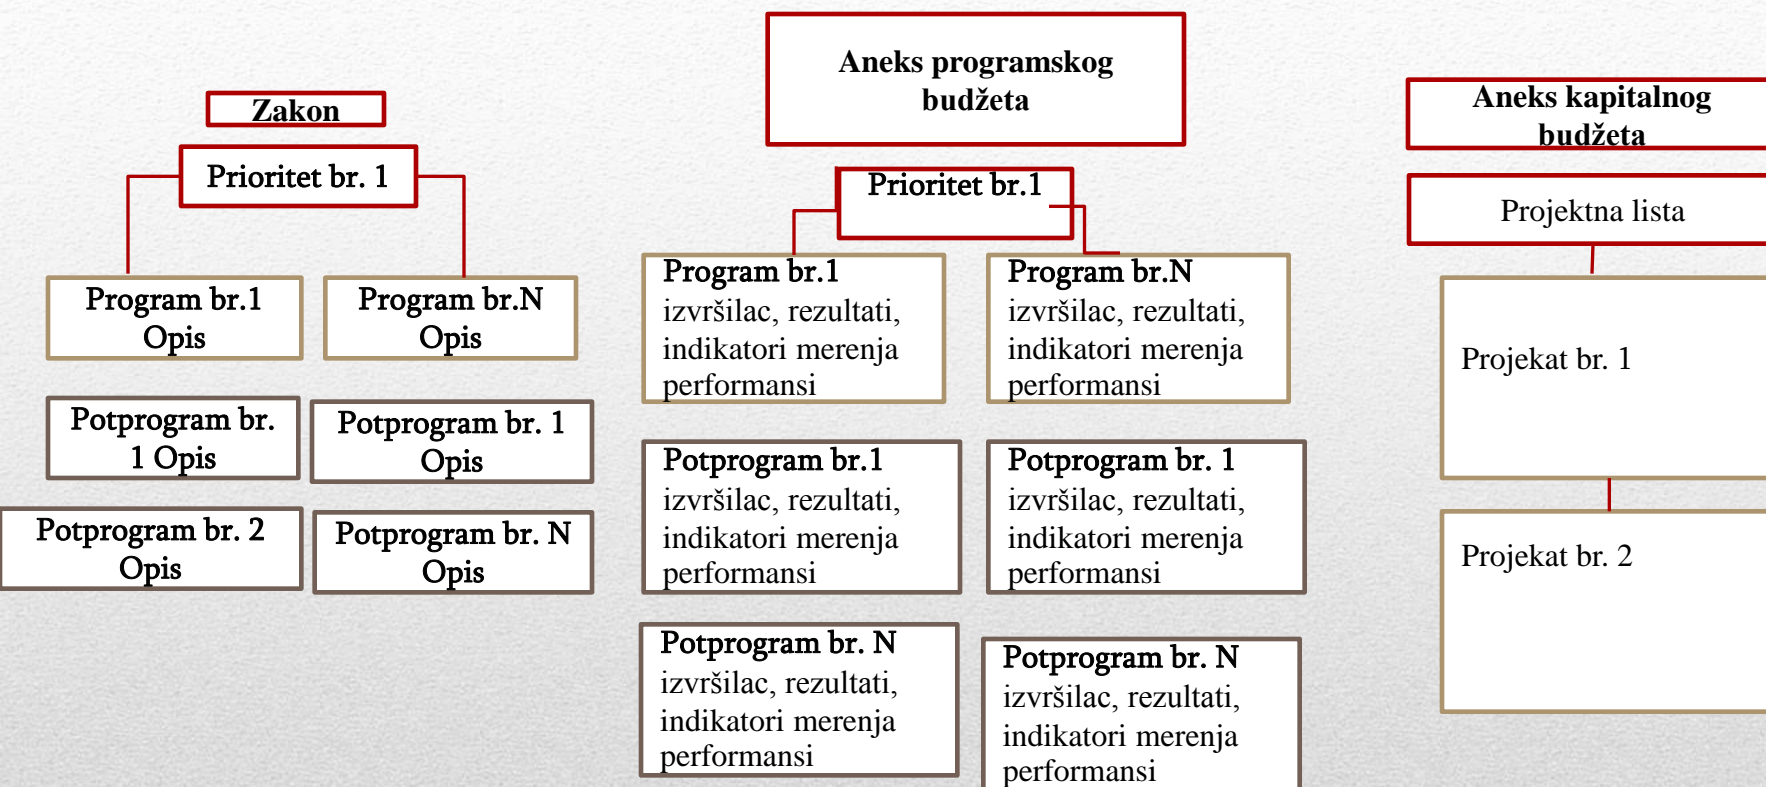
Zakon

Prioritet br. 1

Program br.1
Opis

Program br.N
Opis

Potprogram br. 1 Opis

Potprogram br. 1
Opis

Potprogram br. 2
Opis

Potprogram br. N
Opis

Aneks programskog budžeta

Prioritet br.1

Program br.1
izvršilac, rezultati, indikatori merenja performansi

Program br.N
izvršilac, rezultati, indikatori merenja performansi

Potprogram br.1
izvršilac, rezultati, indikatori merenja performansi

Potprogram br. 1
izvršilac, rezultati, indikatori merenja performansi

Potprogram br. N
izvršilac, rezultati, indikatori merenja performansi

Potprogram br. N
izvršilac, rezultati, indikatori merenja performansi

Aneks kapitalnog budžeta

Projektna lista

Projekat br. 1

Projekat br. 2